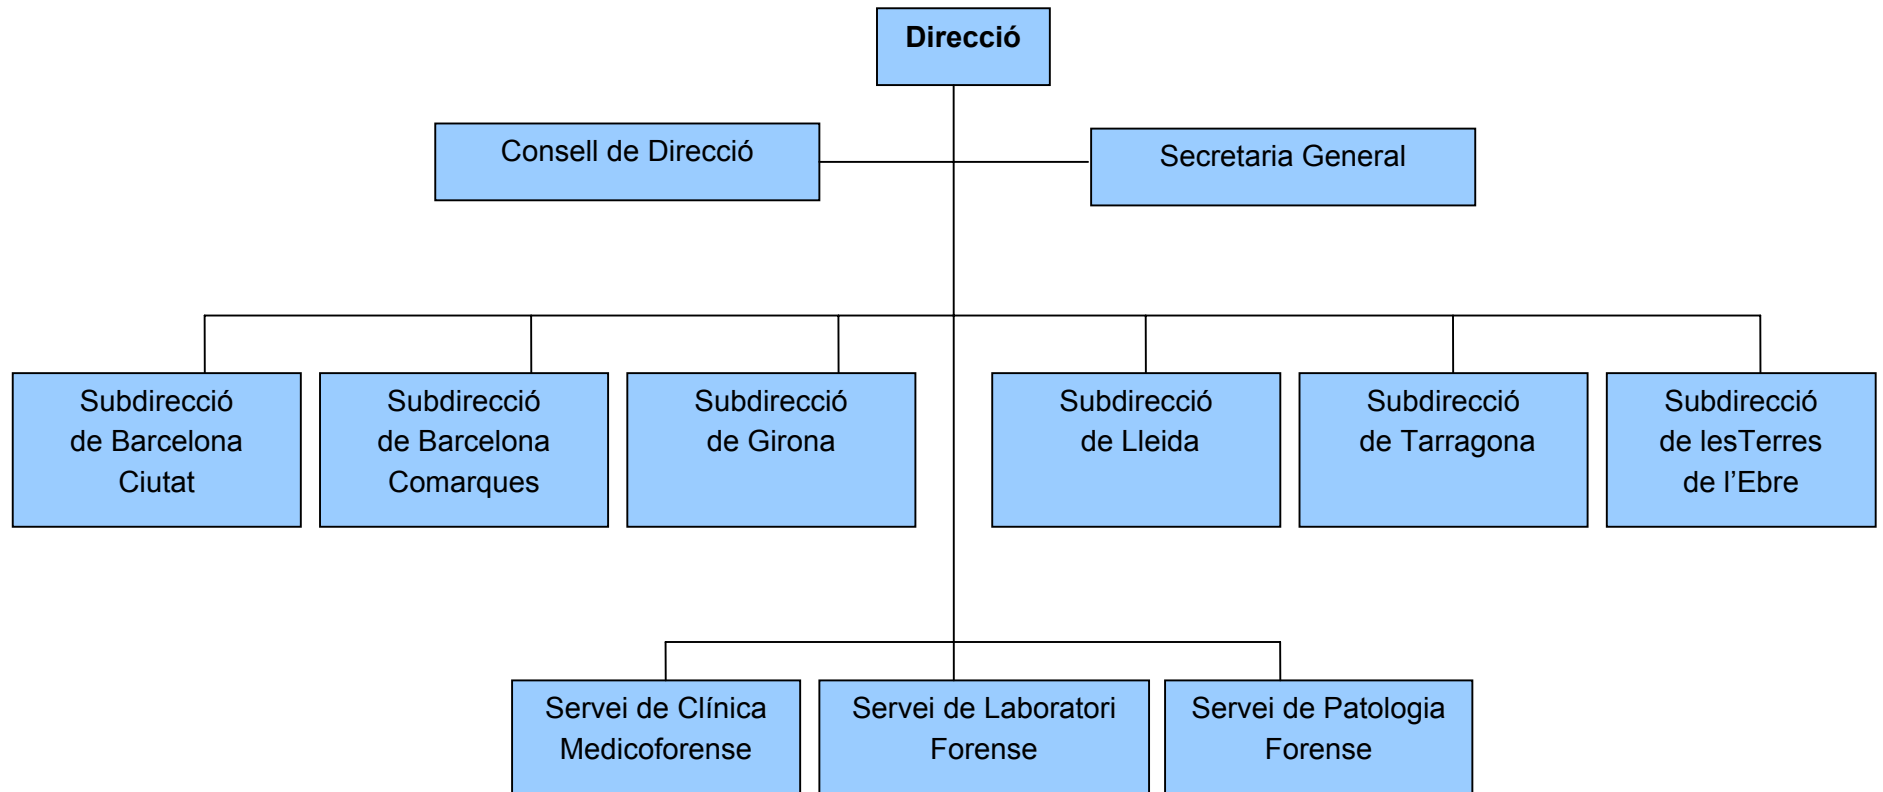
Direcció

Consell de Direcció

Secretaria General

Subdirecció de Barcelona Ciutat

Subdirecció de Barcelona Comarques

Subdirecció de Girona

Subdirecció de Lleida

Subdirecció de Tarragona

Subdirecció de lesTerres de l'Ebre

Servei de Clínica Medicoforense

Servei de Laboratori Forense

Servei de Patologia Forense